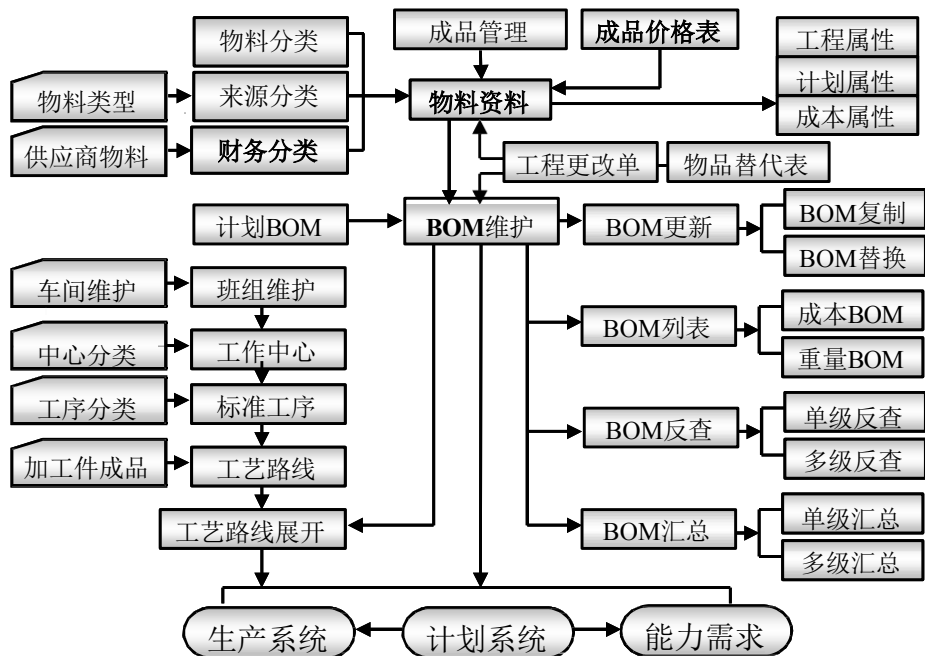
物料分类
成品管理
成品价格表
工程属性
物料类型
来源分类
物料资料
计划属性
成本属性
供应商物料
财务分类
工程更改单
物品替代表
计划BOM
BOM维护
BOM更新
BOM复制
BOM替换
车间维护
班组维护
BOM列表
成本BOM
中心分类
工作中心
重量BOM
工序分类
标准工序
BOM反查
单级反查
多级反查
加工件成品
工艺路线
工艺路线展开
BOM汇总
单级汇总
多级汇总
生产系统
计划系统
能力需求